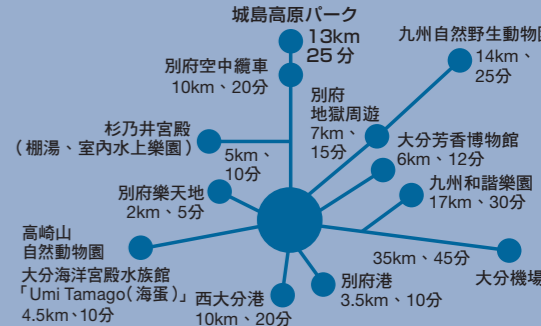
城島高原パーク
13km
25分

別府空中纜車
10km、20分

九州自然野生動物園
14km、
25分

別府
地獄周遊
7km、
15分

杉乃井宮殿
（棚湯、室內水上樂園）

5km、
10分

大分芳香博物館
6km、12分

別府樂天地
2km、5分

九州和諧樂園
17km、30分

高崎山
自然動物園

35km、45分

大分機場

大分海洋宮殿水族館
「Umi Tamago（海蛋）」
4.5km、10分

西大分港
10km、20分

別府港
3.5km、10分